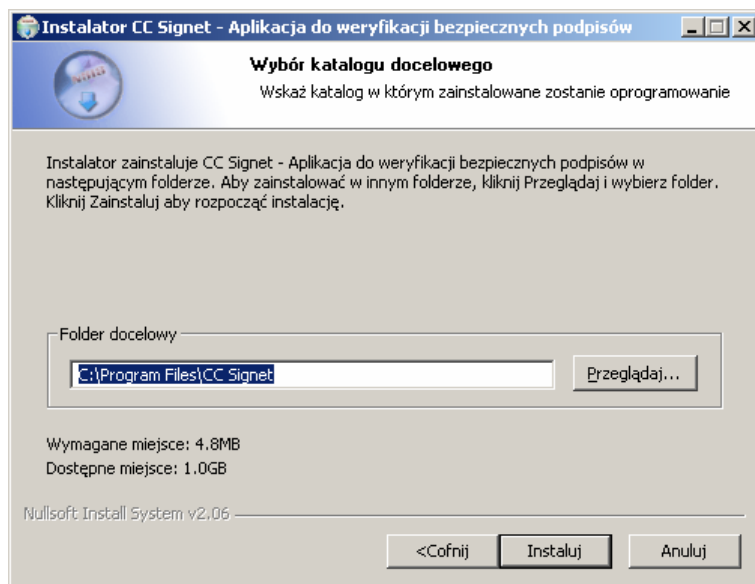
Instalator CC Signet - Aplikacja do weryfikacji bezpiecznych podpisów

Wybór katalogu docelowego

Wskaż katalog w którym zainstalowane zostanie oprogramowanie

Instalator zainstaluje CC Signet - Aplikacja do weryfikacji bezpiecznych podpisów w następującym folderze. Aby zainstalować w innym folderze, kliknij Przeglądaj i wybierz folder. Kliknij Zainstaluj aby rozpocząć instalację.

Folder docelowy

C:\Program Files\CC Signet

Przeglądaj...

Wymagane miejsce: 4.8MB
Dostępne miejsce: 1.0GB

Nullsoft Install System v2.06

<Cofnij

Instaluj

Anuluj